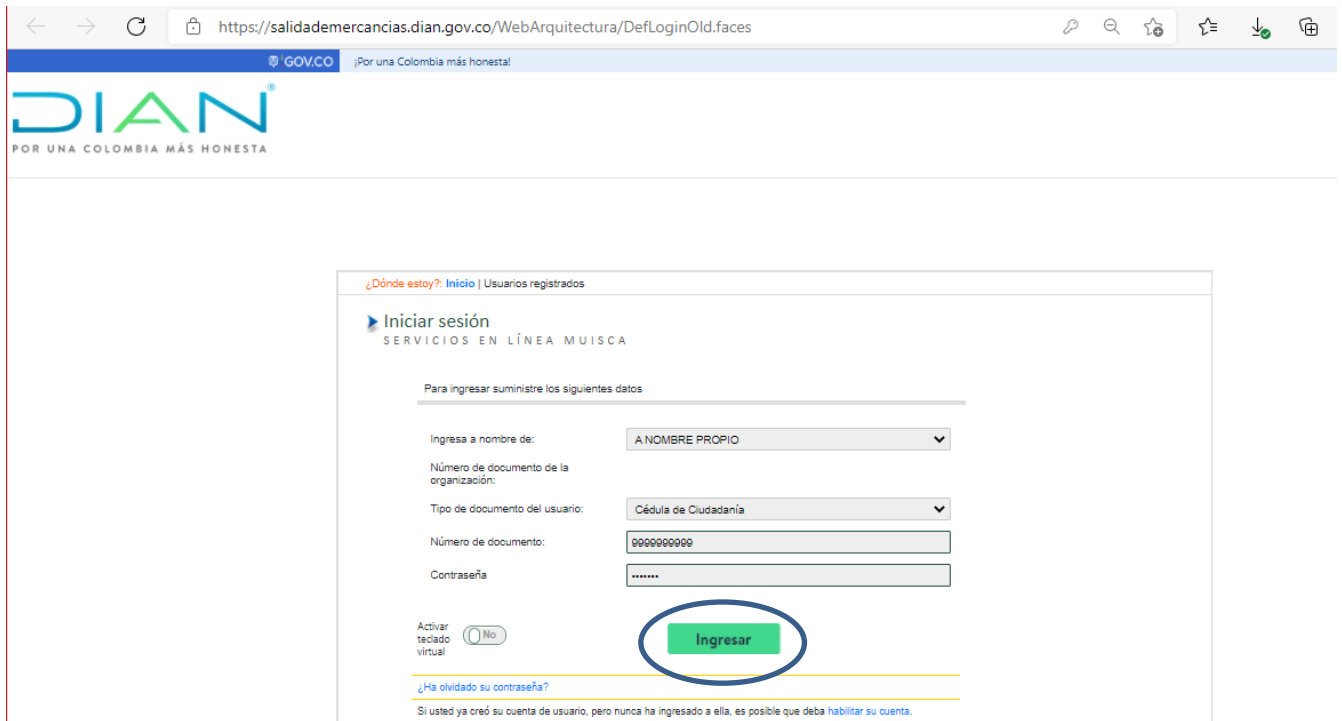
https://salidademercancias.dian.gov.co/WebArquitectura/DefLoginOld.faces

GOV.CO ¡Por una Colombia más honesta!

DIAN®
POR UNA COLOMBIA MÁS HONESTA

¿Dónde estoy?: Inicio | Usuarios registrados

Iniciar sesión
SERVICIOS EN LÍNEA MUISCA

Para ingresar suministre los siguientes datos

Ingresa a nombre de: A NOMBRE PROPIO

Número de documento de la organización:

Tipo de documento del usuario: Cédula de Ciudadanía

Número de documento: 9999999999

Contraseña •••••••

Activar teclado virtual No

Ingresar

¿Ha olvidado su contraseña?

Si usted ya creó su cuenta de usuario, pero nunca ha ingresado a ella, es posible que deba habilitar su cuenta.